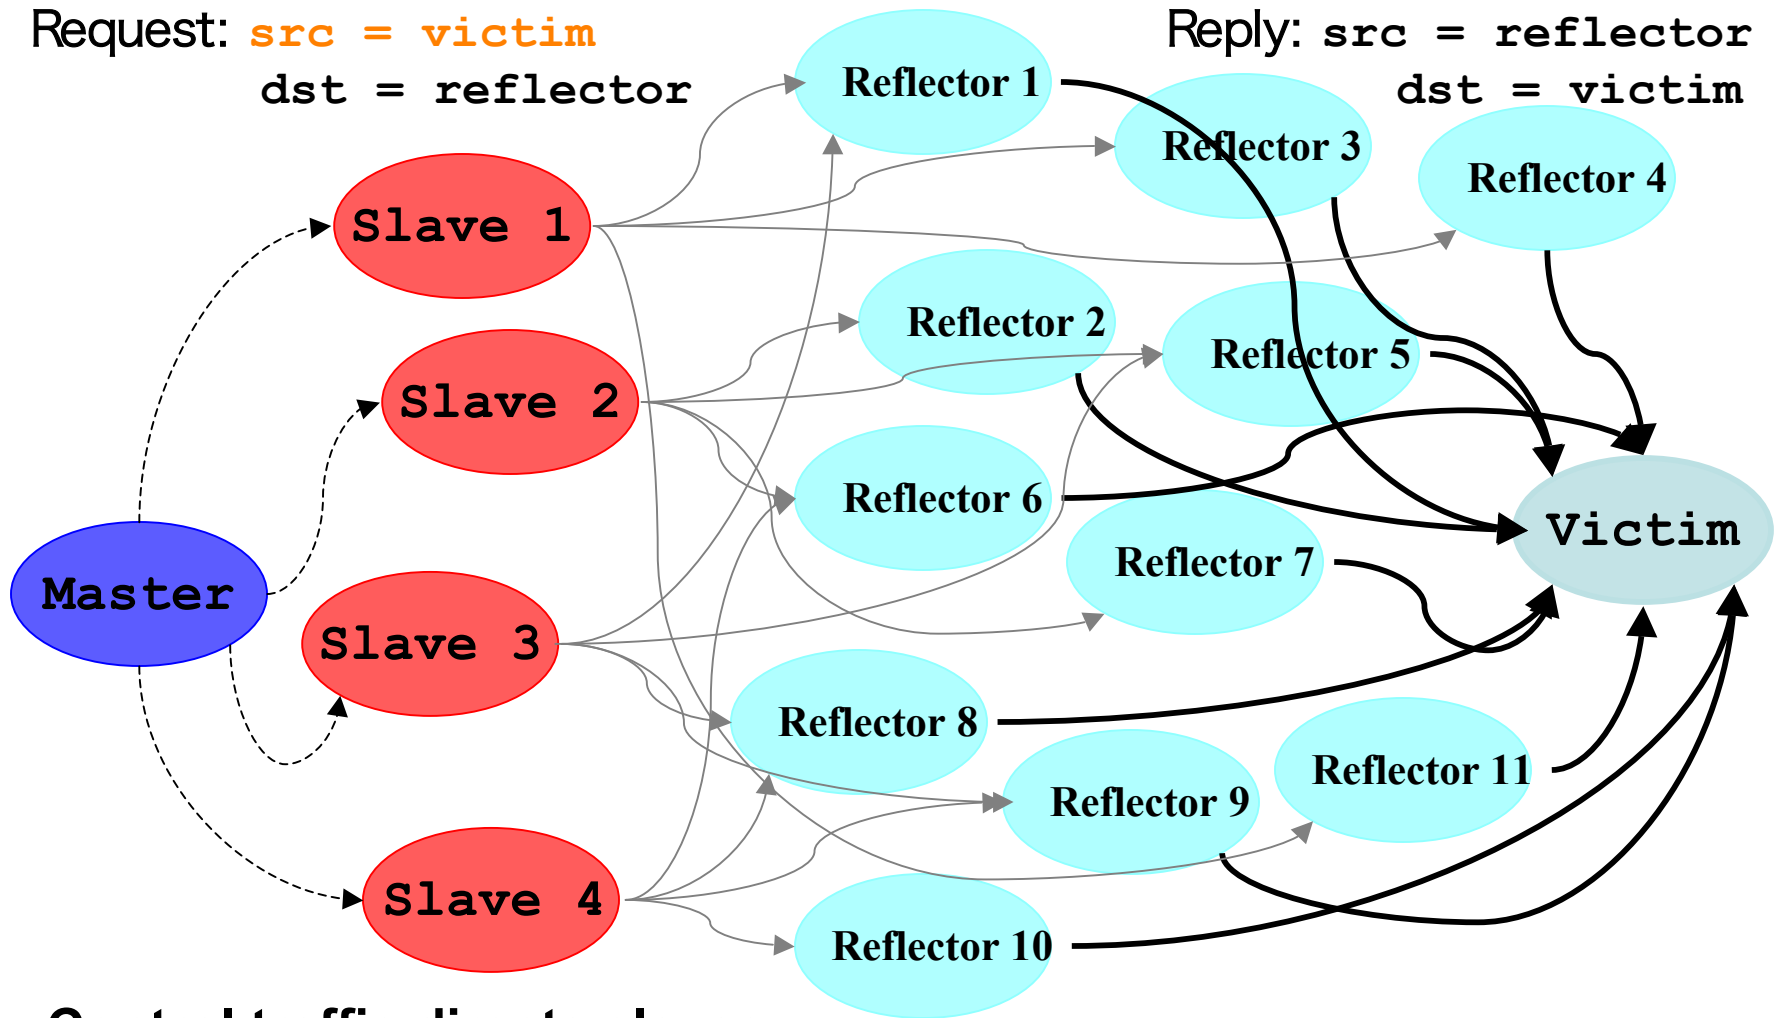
Request: src = victim
dst = reflector

Reply: src = reflector
dst = victim

Reflector 1
Reflector 3
Reflector 4
Slave 1
Reflector 2
Reflector 5
Slave 2
Reflector 6
Victim
Reflector 7
Master
Slave 3
Reflector 8
Reflector 11
Reflector 9
Slave 4
Reflector 10

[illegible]